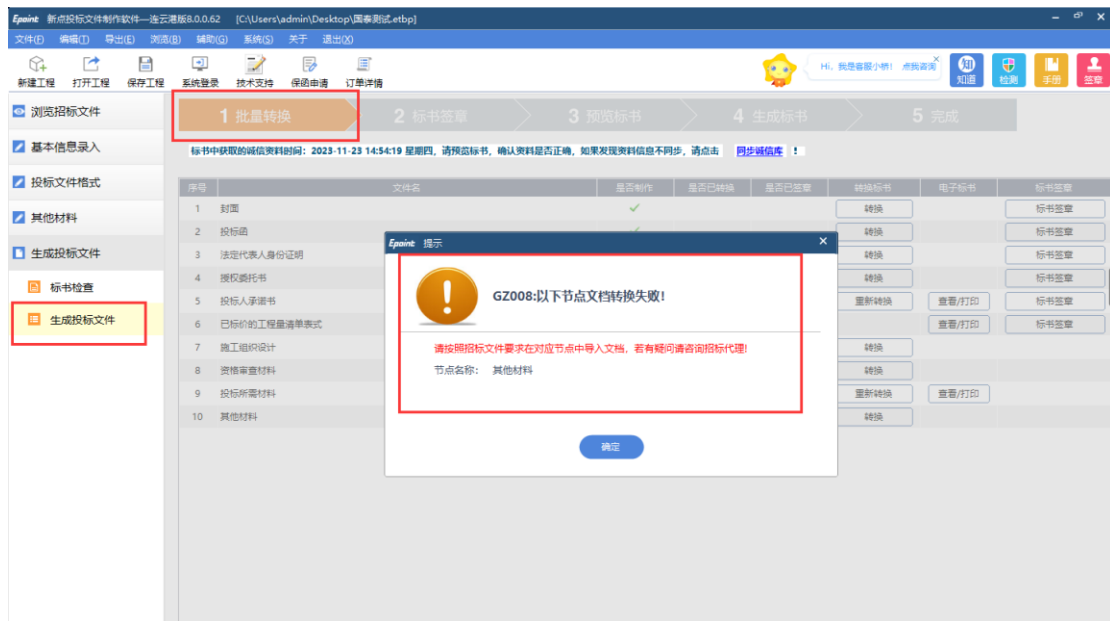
Epoint 新点投标文件制作软件—连云港版8.0.0.62 [C:\Users\admin\Desktop\国泰测试.etbp]

文件(F) 编辑(T) 导出(E) 浏览(B) 辅助(G) 系统(S) 关于 退出(X)

新建工程 打开工程 保存工程 系统登录 技术支持 保函申请 订单详情

Hi，我是客服小桥！点我咨询

知道 检测 手册 签章

浏览招标文件
基本信息录入
投标文件格式
其他材料
生成投标文件
标书检查
生成投标文件

1 批量转换 2 标书签章 3 预览标书 4 生成标书 5 完成

标书中获取的诚信资料时间：2023-11-23 14:54:19 星期四，请预览标书，确认资料是否正确，如果发现资料信息不同步，请点击 同步诚信库 ！

| 序号 | 文件名 | 是否制作 | 是否已转换 | 是否已签章 | 转换标书 | 电子标书 | 标书签章 |
|---|---|---|---|---|---|---|---|
| 1 | 封面 | ✓ | | | 转换 | | 标书签章 |
| 2 | 投标函 | | | | 转换 | | 标书签章 |
| 3 | 法定代表人身份证明 | | | | 转换 | | 标书签章 |
| 4 | 授权委托书 | | | | 转换 | | 标书签章 |
| 5 | 投标人承诺书 | | | | 重新转换 | 查看/打印 | 标书签章 |
| 6 | 已标价的工程量清单表式 | | | | | 查看/打印 | 标书签章 |
| 7 | 施工组织设计 | | | | 转换 | | |
| 8 | 资格审查材料 | | | | 转换 | | |
| 9 | 投标所需材料 | | | | 重新转换 | 查看/打印 | |
| 10 | 其他材料 | | | | 转换 | | |

Epoint 提示

GZ008:以下节点文档转换失败!

请按照招标文件要求在对应节点中导入文档，若有疑问请咨询招标代理!

节点名称： 其他材料

确定